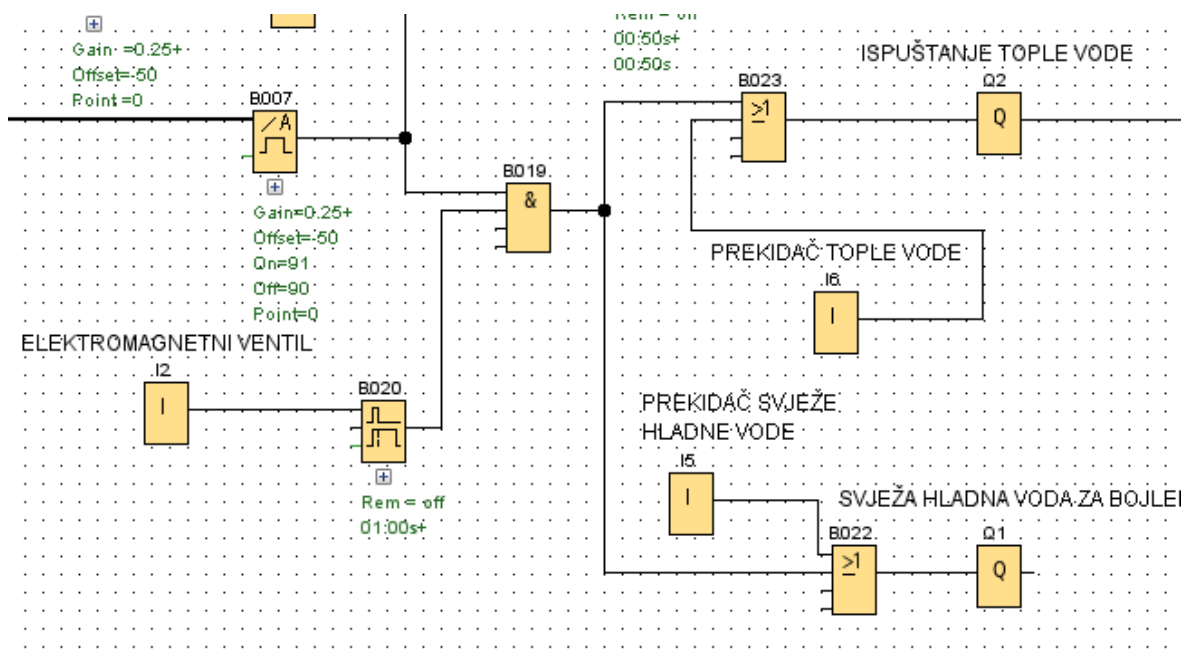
Gain =0.25+
Offset=-50
Point=0

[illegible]
00:50s+
00:50s

ISPUŠTANJE TOPLE VODE

B007
B019
&
B023
$\geq 1$
Q2
Q

Gain=0.25+
Offset=-50
On=91
Off=90
Point=0

PREKIDAČ TOPLE VODE
I6
I

ELEKTROMAGNETNI VENTIL
I2
I
B020

Rem = off
01:00s+

PREKIDAČ SVJEŽE HLADNE VODE
I5
I

SVJEŽA HLADNA VODA ZA BOJLE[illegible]
B022
$\geq 1$
Q1
Q